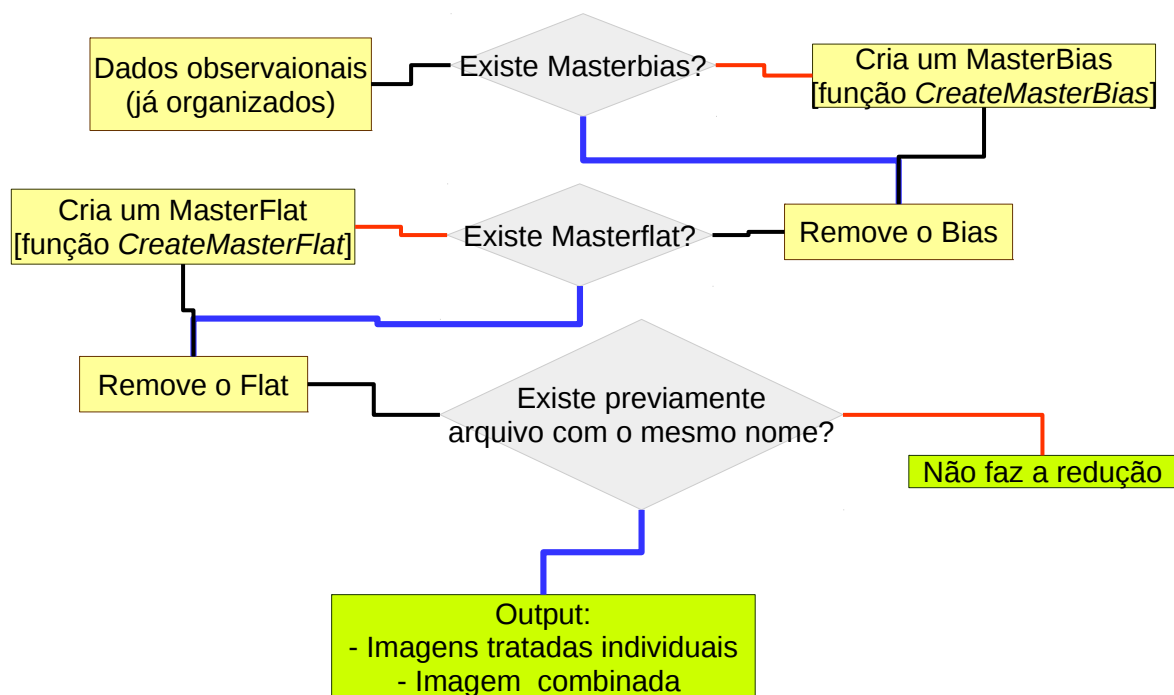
Dados observaionais
(já organizados)

Existe Masterbias?

Cria um MasterBias
[função *CreateMasterBias*]

Cria um MasterFlat
[função *CreateMasterFlat*]

Existe Masterflat?

Remove o Bias

Remove o Flat

Existe previamente
arquivo com o mesmo nome?

Não faz a redução

Output:
- Imagens tratadas individuais
- Imagem combinada